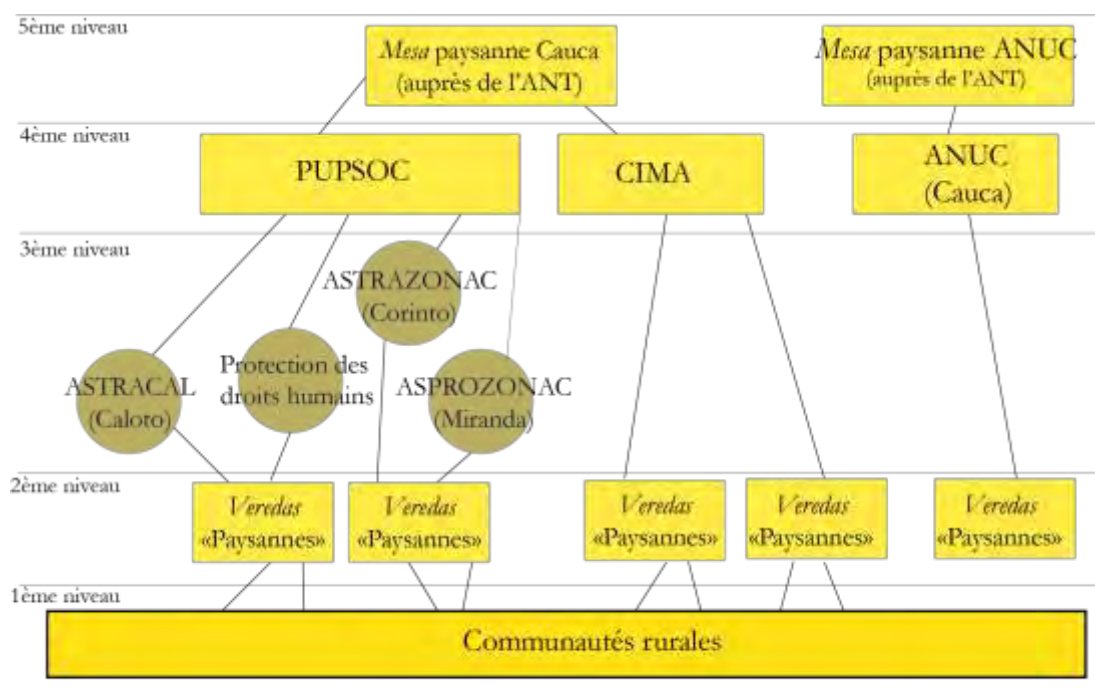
5ème niveau

*Mesa* paysanne Cauca (auprès de l'ANT)

*Mesa* paysanne ANUC (auprès de l'ANT)

4ème niveau

PUPSOC

CIMA

ANUC (Cauca)

3ème niveau

ASTRAZONAC (Corinto)

ASTRACAL (Caloto)

Protection des droits humains

ASPROZONAC (Miranda)

2ème niveau

*Veredas* «Paysannes»

*Veredas* «Paysannes»

*Veredas* «Paysannes»

*Veredas* «Paysannes»

*Veredas* «Paysannes»

1ème niveau

Communautés rurales